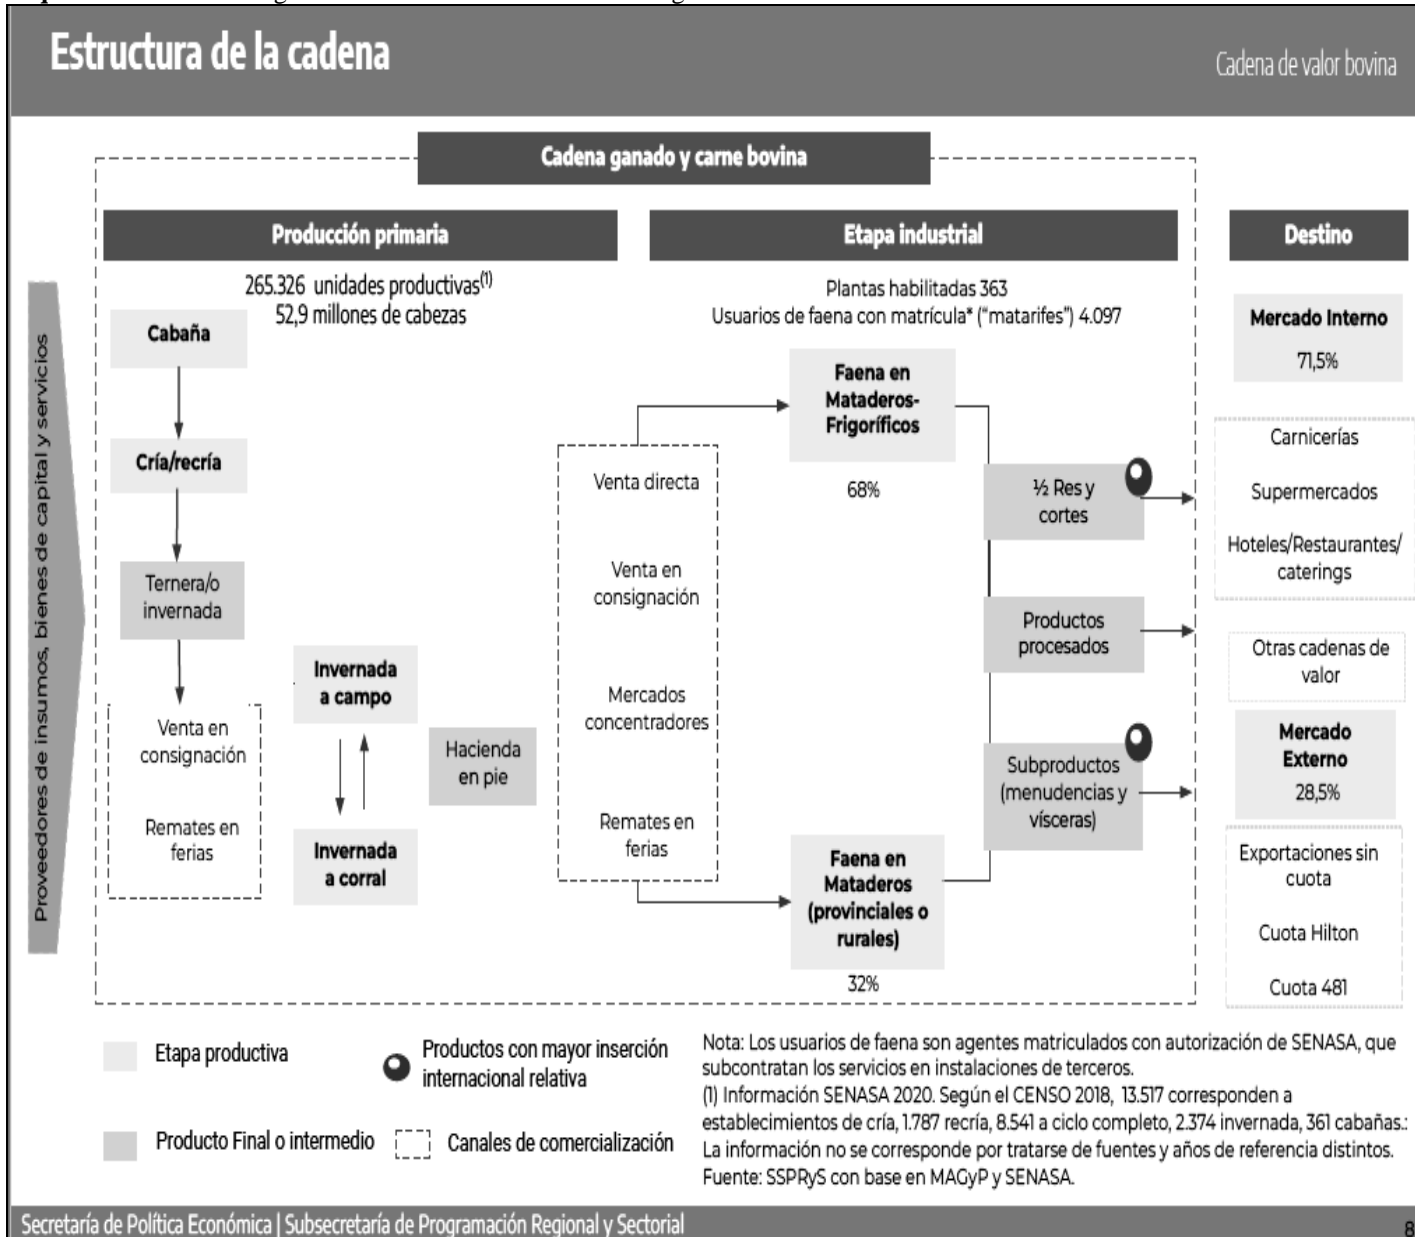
Estructura de la cadena

Cadena de valor bovina

Cadena ganado y carne bovina

Producción primaria

Etapa industrial

Destino

265.326 unidades productivas$^{(1)}$
52,9 millones de cabezas

Plantas habilitadas 363
Usuarios de faena con matrícula* ("matarifes") 4.097

Proveedores de insumos, bienes de capital y servicios

Cabaña

Cría/recría

Ternera/o invernada

Venta en consignación

Remates en ferias

Invernada a campo

Invernada a corral

Hacienda en pie

Venta directa

Venta en consignación

Mercados concentradores

Remates en ferias

Faena en Mataderos-Frigoríficos

68%

Faena en Mataderos (provinciales o rurales)

32%

½ Res y cortes

Productos procesados

Subproductos (menudencias y vísceras)

Mercado Interno

71,5%

Carnicerías

Supermercados

Hoteles/Restaurantes/ caterings

Otras cadenas de valor

Mercado Externo

28,5%

Exportaciones sin cuota

Cuota Hilton

Cuota 481

Etapa productiva

Productos con mayor inserción internacional relativa

Producto Final o intermedio

Canales de comercialización

Nota: Los usuarios de faena son agentes matriculados con autorización de SENASA, que subcontratan los servicios en instalaciones de terceros.
(1) Información SENASA 2020. Según el CENSO 2018, 13.517 corresponden a establecimientos de cría, 1.787 recría, 8.541 a ciclo completo, 2.374 invernada, 361 cabañas.: La información no se corresponde por tratarse de fuentes y años de referencia distintos.
Fuente: SSPRyS con base en MAGyP y SENASA.

Secretaría de Política Económica | Subsecretaría de Programación Regional y Sectorial

8